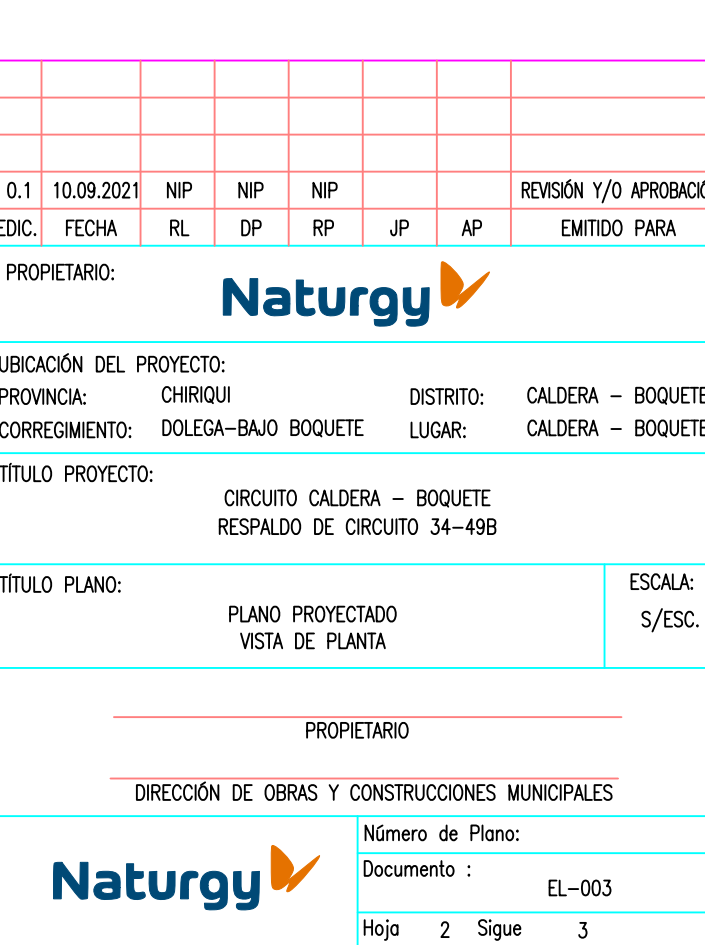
| | | | | | | | |
|---|---|---|---|---|---|---|---|
| | | | | | | | |
| | | | | | | | |
| | | | | | | | |
| 0.1 | 10.09.2021 | NIP | NIP | NIP | | | REVISIÓN Y/O APROBACIÓ |
| EDIC. | FECHA | RL | DP | RP | JP | AP | EMITIDO PARA |

PROPIETARIO:

Naturgy

UBICACIÓN DEL PROYECTO:
PROVINCIA: CHIRIQUI DISTRITO: CALDERA – BOQUETE
CORREGIMIENTO: DOLEGA–BAJO BOQUETE LUGAR: CALDERA – BOQUETE

TÍTULO PROYECTO:
CIRCUITO CALDERA – BOQUETE
RESPALDO DE CIRCUITO 34–49B

TÍTULO PLANO:
PLANO PROYECTADO
VISTA DE PLANTA

ESCALA:
S/ESC.

PROPIETARIO

DIRECCIÓN DE OBRAS Y CONSTRUCCIONES MUNICIPALES

Naturgy

Número de Plano:
Documento :
EL–003
Hoja 2 Sigue 3